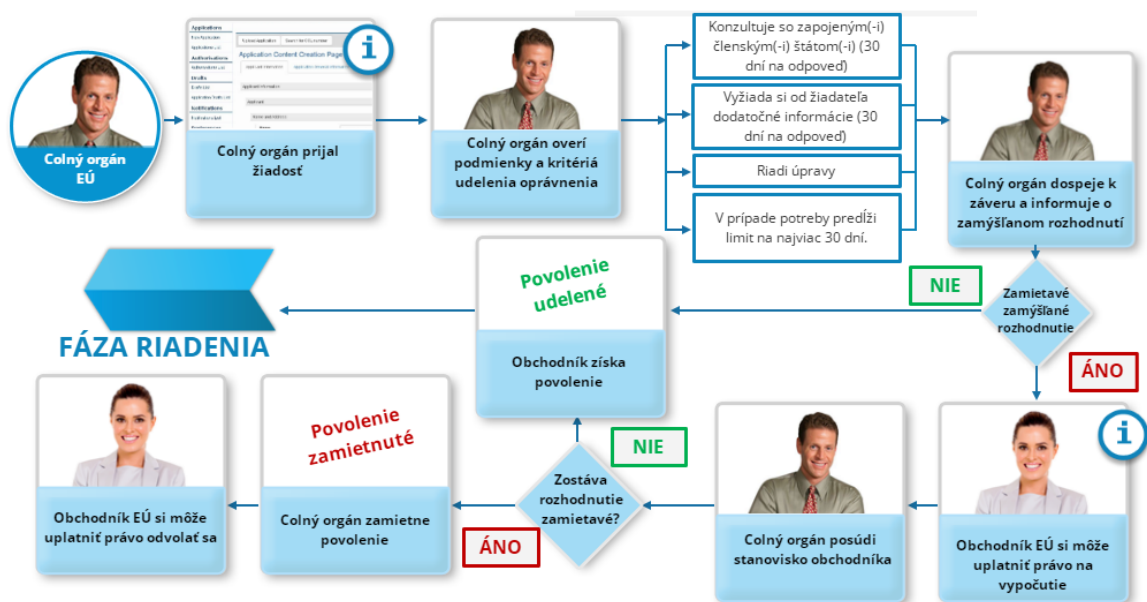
Colný orgán EÚ

Applications
Application Content Creation Page

Colný orgán prijal žiadosť

Colný orgán overí podmienky a kritériá udelenia oprávnenia

Konzultuje so zapojeným(-i) členským(-i) štátom(-i) (30 dní na odpoveď)

Vyžiada si od žiadateľa dodatočné informácie (30 dní na odpoveď)

Riadi úpravy

V prípade potreby predĺži limit na najviac 30 dní.

Colný orgán dospeje k záveru a informuje o zamýšľanom rozhodnutí

NIE

Zamietavé zamýšľané rozhodnutie

ÁNO

Povolenie udelené

Obchodník získa povolenie

FÁZA RIADENIA

Obchodník EÚ si môže uplatniť právo odvolať sa

Povolenie zamietnuté

Colný orgán zamietne povolenie

NIE

Zostáva rozhodnutie zamietavé?

ÁNO

Colný orgán posúdi stanovisko obchodníka

Obchodník EÚ si môže uplatniť právo na vypočutie